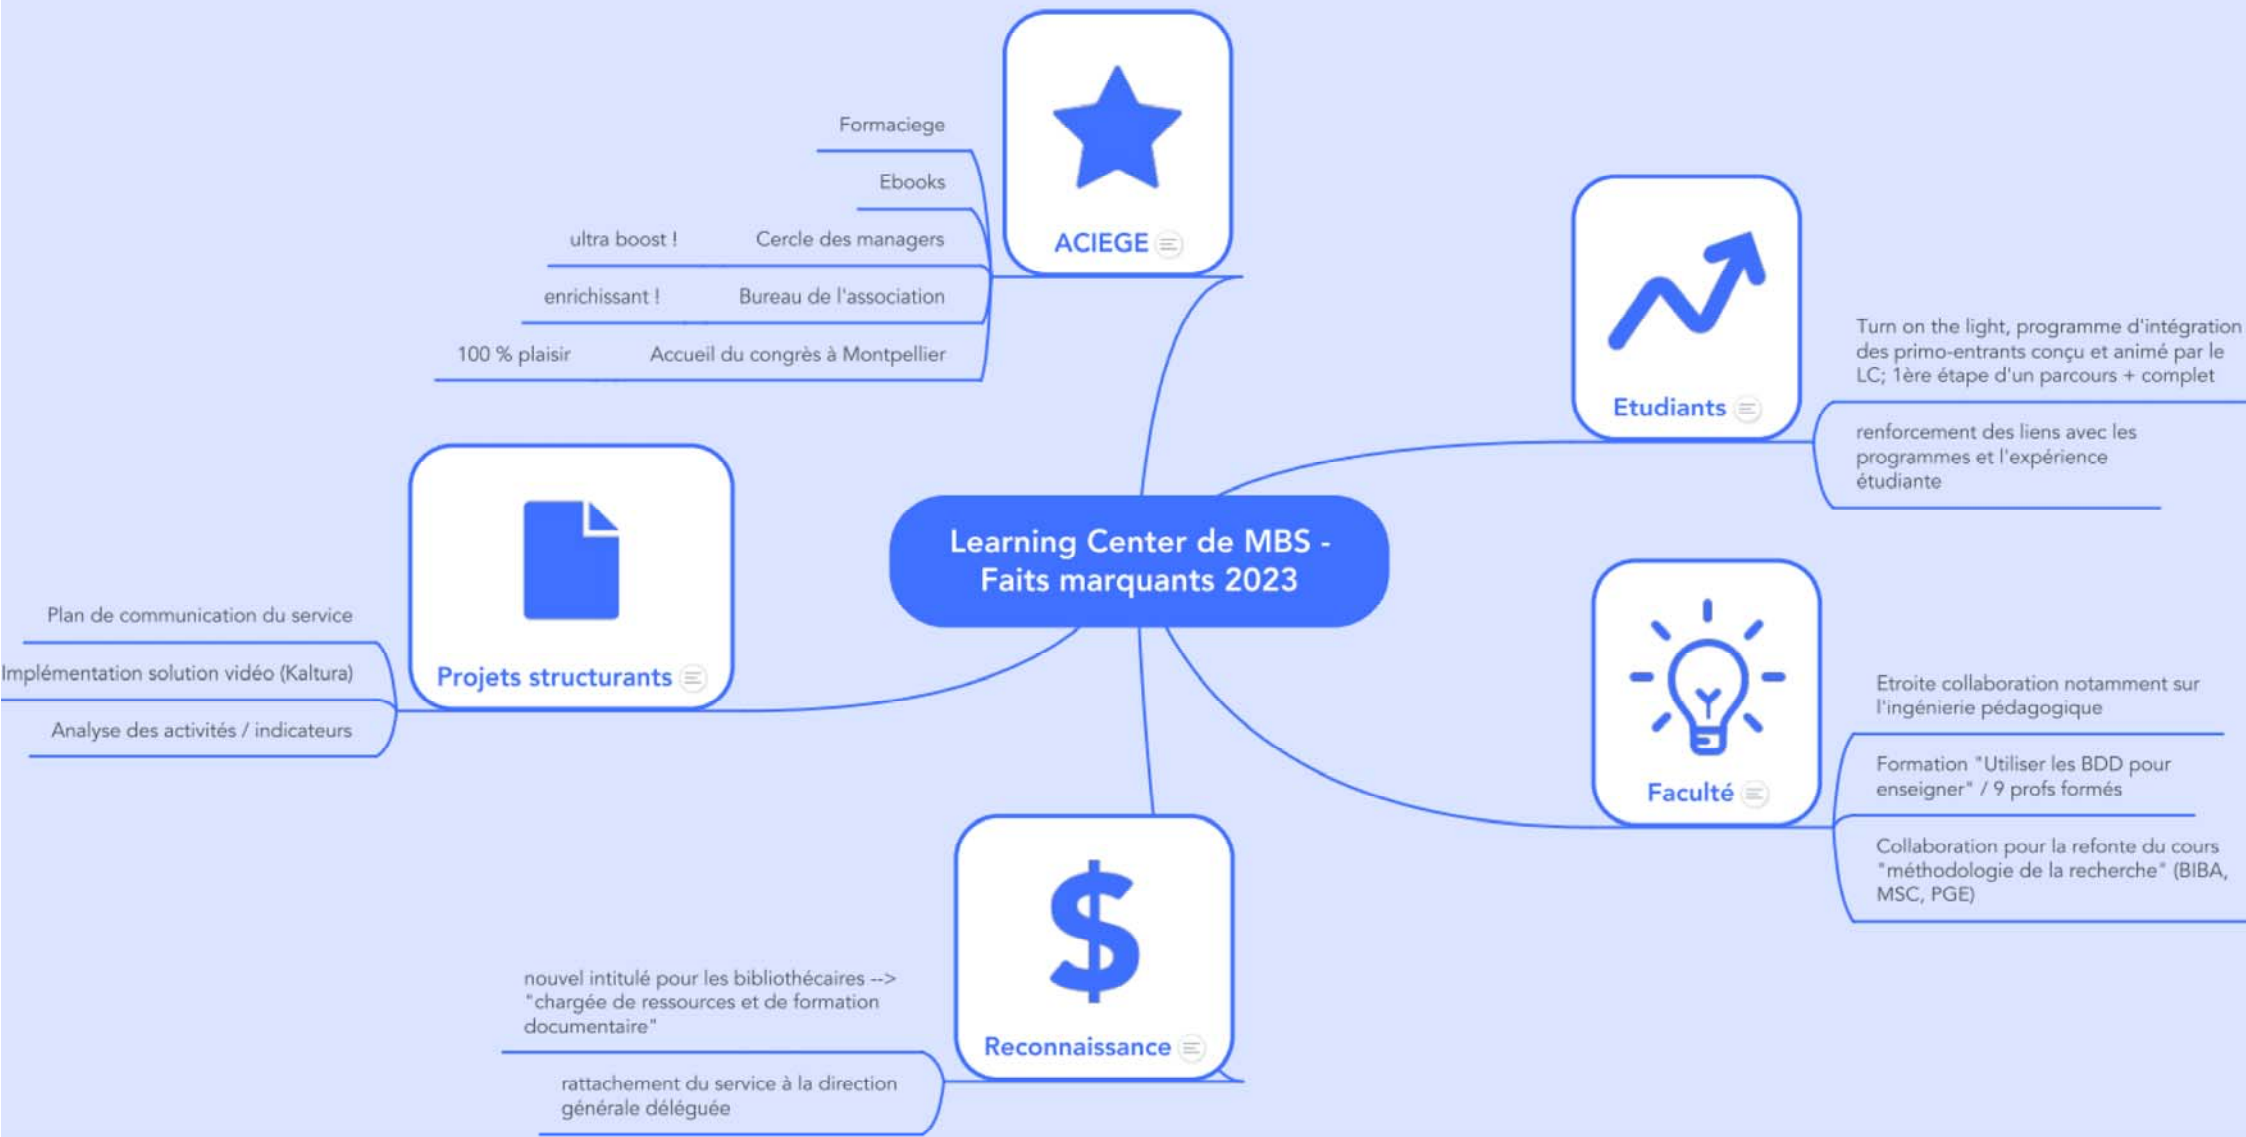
Learning Center de MBS - Faits marquants 2023

ACIEGE

Formaciege

Ebooks

Cercle des managers

ultra boost !

Bureau de l'association

enrichissant !

Accueil du congrès à Montpellier

100 % plaisir

Etudiants

Turn on the light, programme d'intégration des primo-entrants conçu et animé par le LC; 1ère étape d'un parcours + complet

renforcement des liens avec les programmes et l'expérience étudiante

Projets structurants

Plan de communication du service

Implémentation solution vidéo (Kaltura)

Analyse des activités / indicateurs

Faculté

Etroite collaboration notamment sur l'ingénierie pédagogique

Formation "Utiliser les BDD pour enseigner" / 9 profs formés

Collaboration pour la refonte du cours "méthodologie de la recherche" (BIBA, MSC, PGE)

Reconnaissance

nouvel intitulé pour les bibliothécaires --> "chargée de ressources et de formation documentaire"

rattachement du service à la direction générale déléguée